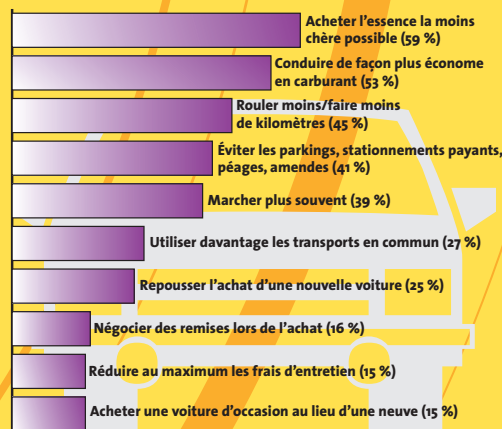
Acheter l'essence la moins chère possible (59 %)

Conduire de façon plus économe en carburant (53 %)

Rouler moins/faire moins de kilomètres (45 %)

Éviter les parkings, stationnements payants, péages, amendes (41 %)

Marcher plus souvent (39 %)

Utiliser davantage les transports en commun (27 %)

Repousser l'achat d'une nouvelle voiture (25 %)

Négocier des remises lors de l'achat (16 %)

Réduire au maximum les frais d'entretien (15 %)

Acheter une voiture d'occasion au lieu d'une neuve (15 %)